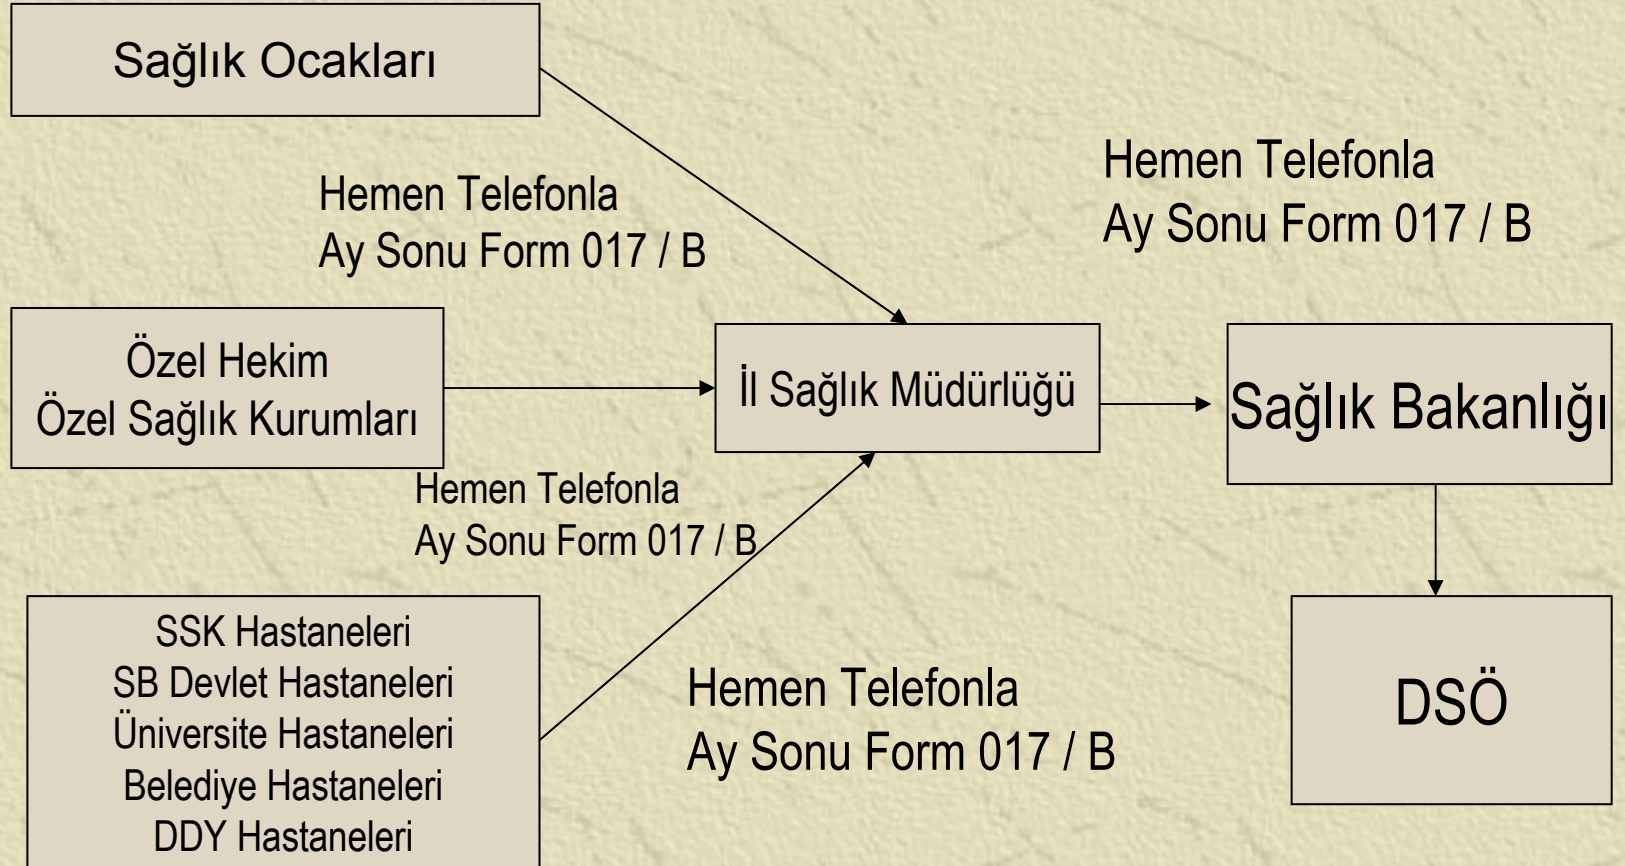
Sağlık Ocakları

Hemen Telefonla
Ay Sonu Form 017 / B

Hemen Telefonla
Ay Sonu Form 017 / B

Özel Hekim
Özel Sağlık Kurumları

İl Sağlık Müdürlüğü

Sağlık Bakanlığı

Hemen Telefonla
Ay Sonu Form 017 / B

SSK Hastaneleri
SB Devlet Hastaneleri
Üniversite Hastaneleri
Belediye Hastaneleri
DDY Hastaneleri

Hemen Telefonla
Ay Sonu Form 017 / B

DSÖ